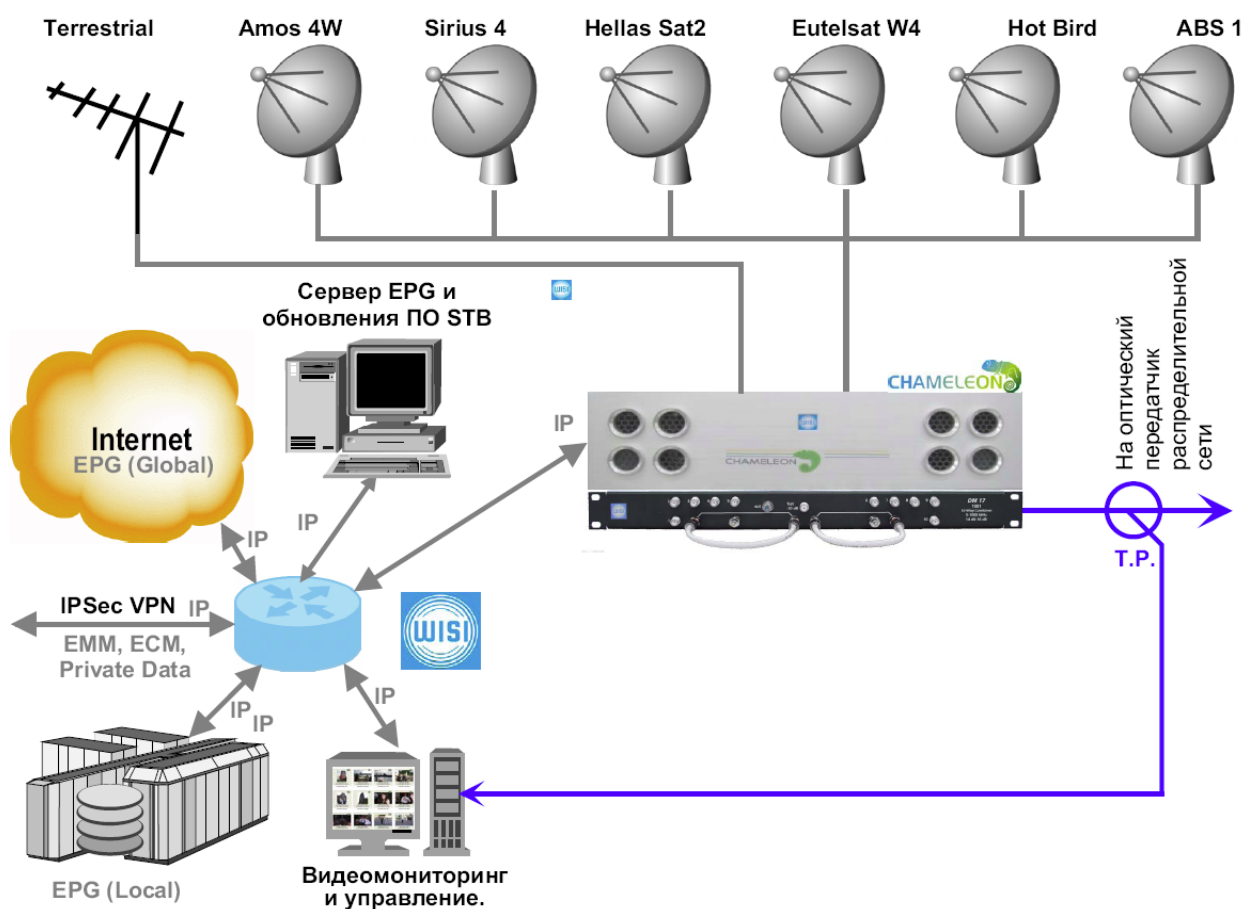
Terrestrial

Amos 4W

Sirius 4

Hellas Sat2

Eutelsat W4

Hot Bird

ABS 1

Сервер EPG и обновления ПО STB

WISI

CHAMELEON

IP

CHAMELEON

Internet
EPG (Global)

IP

IP

На оптический передатчик распределительной сети

T.P.

IPSec VPN

IP

EMM, ECM, Private Data

WISI

IP

IP

IP

EPG (Local)

Видеомониторинг и управление.